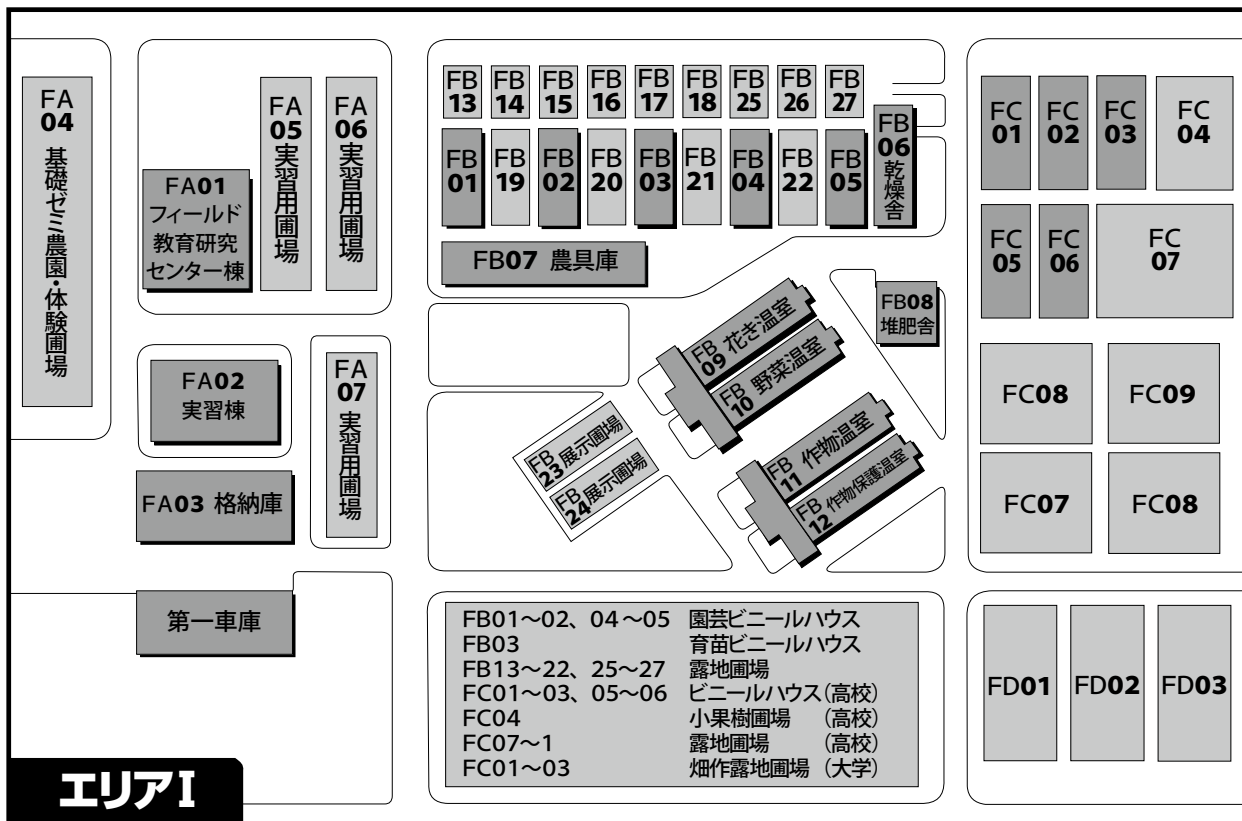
FA 04 基礎ゼミ農園・体験圃場

FA01 フィールド教育研究センター棟

FA 05 実習用圃場

FA 06 実習用圃場

FA02 実習棟

FA 07 実習用圃場

FA03 格納庫

第一車庫

FB 13 FB 14 FB 15 FB 16 FB 17 FB 18 FB 25 FB 26 FB 27

FB 01 FB 19 FB 02 FB 20 FB 03 FB 21 FB 04 FB 22 FB 05

FB 06 乾燥舎

FB07 農具庫

FB08 堆肥舎

FB 09 花き温室

FB 10 野菜温室

FB 23 展示圃場

FB 24 展示圃場

FB 11 作物温室

FB 12 作物保護温室

FC 01 FC 02 FC 03 FC 04

FC 05 FC 06 FC 07

FC08 FC09

FC07 FC08

| | |
|---|---|
| FB01～02、04～05 | 園芸ビニールハウス |
| FB03 | 育苗ビニールハウス |
| FB13～22、25～27 | 露地圃場 |
| FC01～03、05～06 | ビニールハウス(高校) |
| FC04 | 小果樹圃場 (高校) |
| FC07～1 | 露地圃場 (高校) |
| FC01～03 | 畑作露地圃場 (大学) |

FD01 FD02 FD03

エリアI